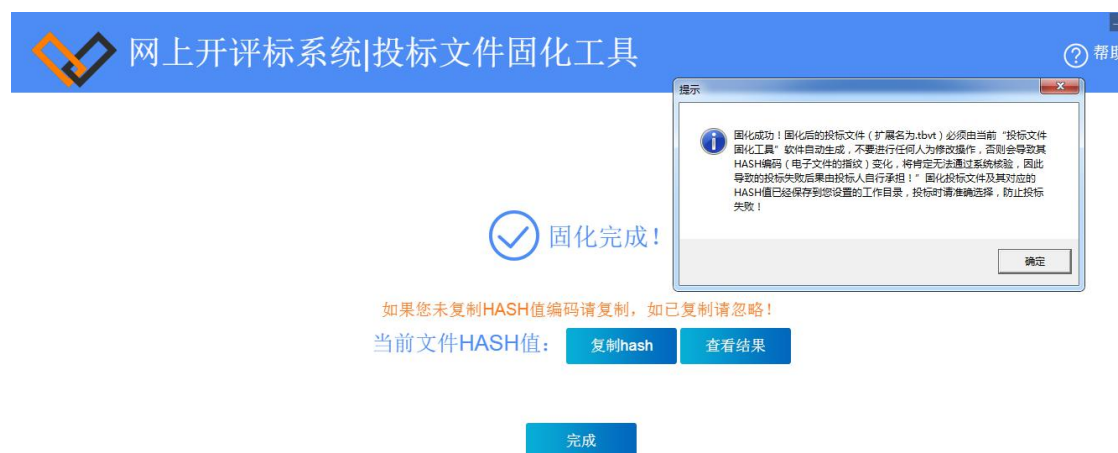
网上开评标系统|投标文件固化工具

帮助

提示

固化成功！固化后的投标文件（扩展名为.tbvt）必须由当前"投标文件固化工具"软件自动生成，不要进行任何人为修改操作，否则会导致其HASH编码（电子文件的指纹）变化，将肯定无法通过系统核验，因此导致的投标失败后果由投标人自行承担！"固化投标文件及其对应的HASH值已经保存到您设置的工作目录，投标时请准确选择，防止投标失败！

确定

固化完成！

如果您未复制HASH值编码请复制，如已复制请忽略！

当前文件HASH值：

复制hash

查看结果

完成